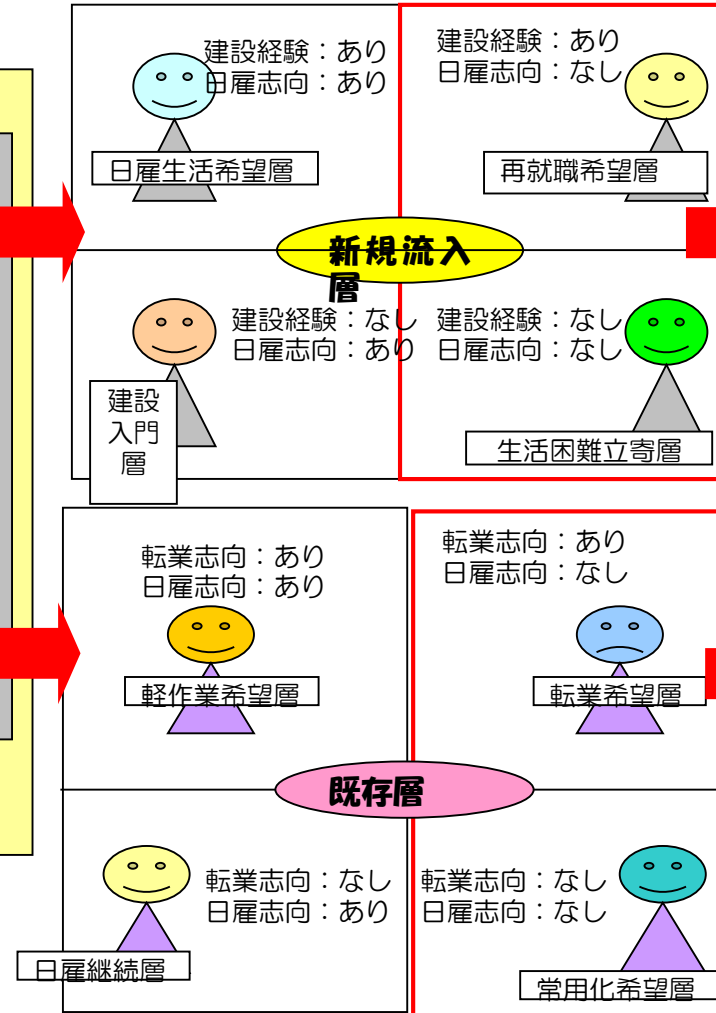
建設経験：あり
日雇志向：あり

日雇生活希望層

建設経験：あり
日雇志向：なし

再就職希望層

新規流入層

建設経験：なし
日雇志向：あり

建設入門層

建設経験：なし
日雇志向：なし

生活困難立寄層

転業志向：あり
日雇志向：あり

軽作業希望層

転業志向：あり
日雇志向：なし

転業希望層

既存層

転業志向：なし
日雇志向：あり

日雇継続層

転業志向：なし
日雇志向：なし

常用化希望層